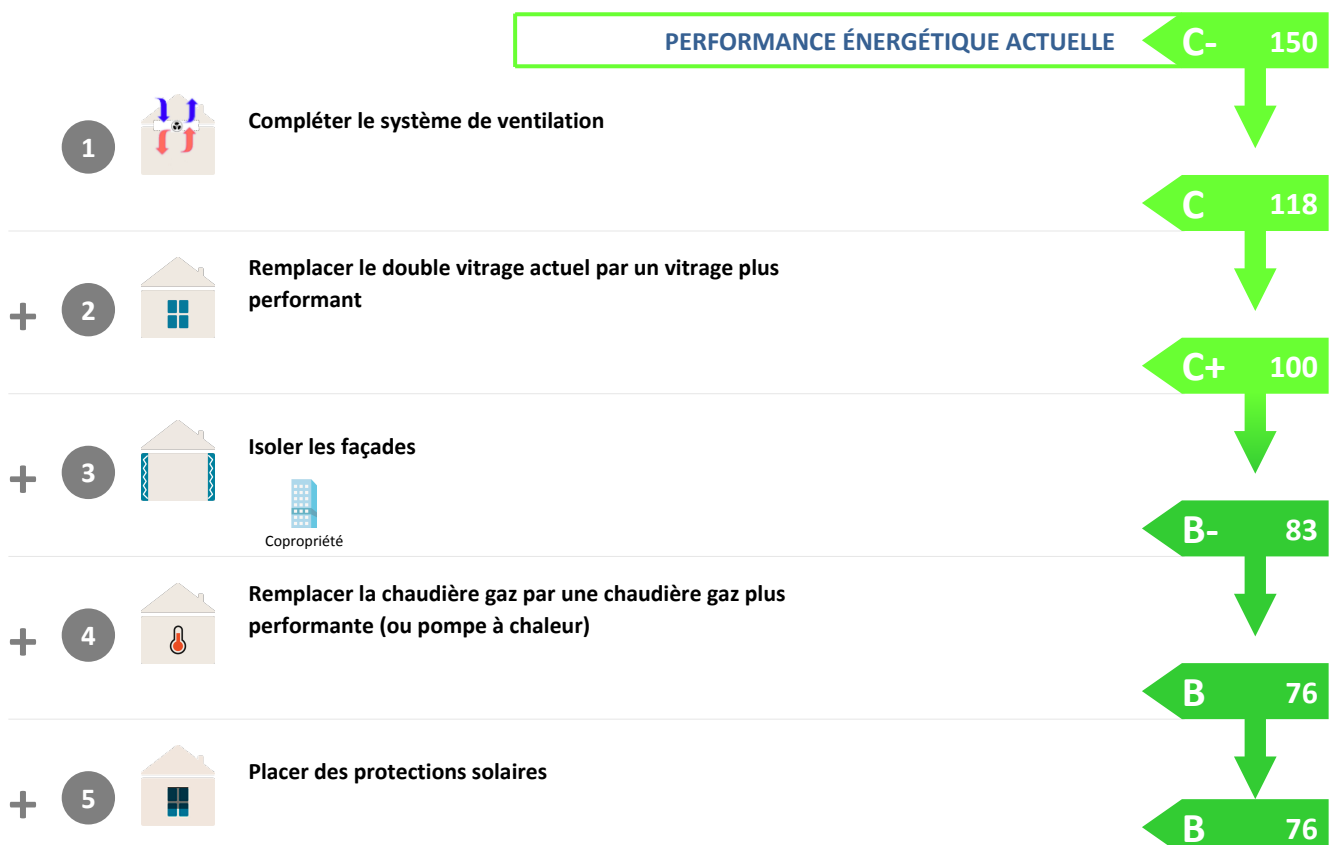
PERFORMANCE ÉNERGÉTIQUE ACTUELLE C- 150

1 Compléter le système de ventilation

C 118

+ 2 Remplacer le double vitrage actuel par un vitrage plus performant

C+ 100

+ 3 Isoler les façades

Copropriété

B- 83

+ 4 Remplacer la chaudière gaz par une chaudière gaz plus performante (ou pompe à chaleur)

B 76

+ 5 Placer des protections solaires

B 76